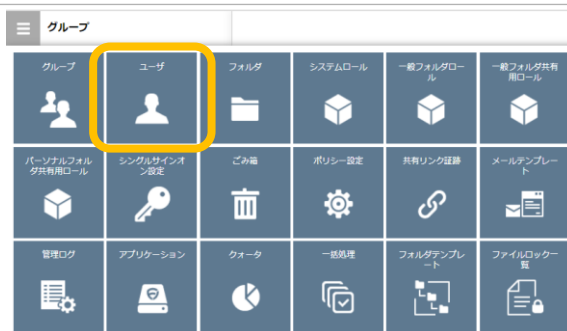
グループ

グループ
ユーザ
フォルダ
システムロール
一般フォルダロール
一般フォルダ共有用ロール
パーソナルフォルダ共有用ロール
シングルサインオン設定
ごみ箱
ポリシー設定
共有リンク認証
メールテンプレート
管理ログ
アプリケーション
クォータ
一括処理
フォルダテンプレート
ファイルロック一覧